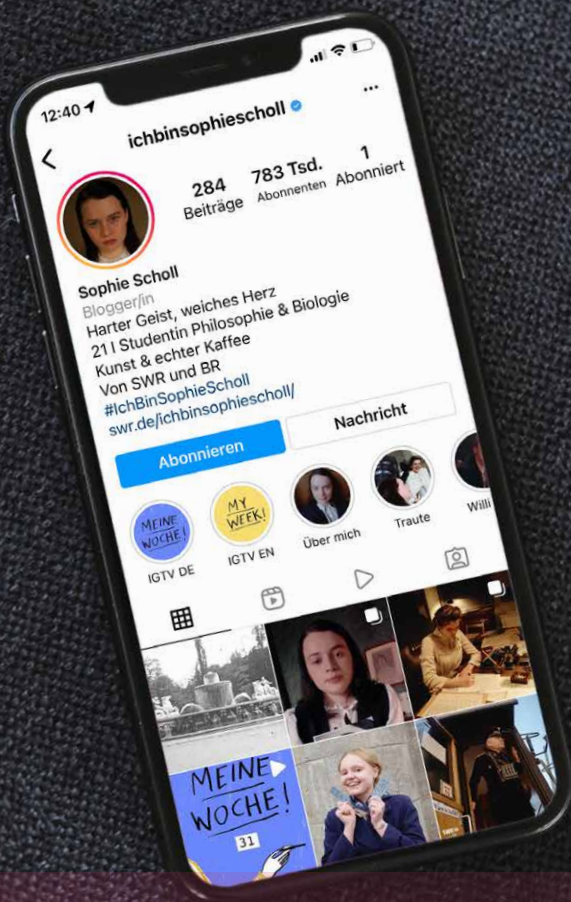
12:40

ichbinsophiescholl

284 Beiträge

783 Tsd. Abonnenten

1 Abonniert

Sophie Scholl
Blogger/in
Harter Geist, weiches Herz
21 | Studentin Philosophie & Biologie
Kunst & echter Kaffee
Von SWR und BR
#IchBinSophieScholl
swr.de/ichbinsophiescholl/

Abonnieren

Nachricht

MEINE WOCHE!
IGTV DE

MY WEEK!
IGTV EN

Über mich

Traute

Willi

MEINE WOCHE!
31